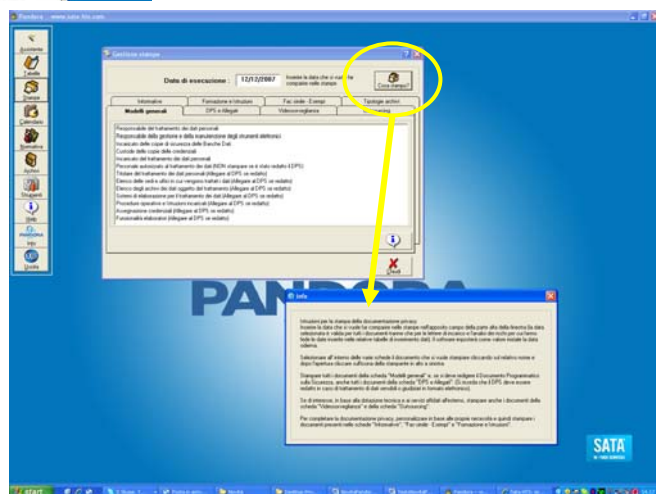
Pandora - www.sata-hts.com

Assistente
Tabelle
Stampe
Calendario
Normativa
Archivi
Strumenti
Help
PANDORA Info
Uscita

Gestione stampe

Data di esecuzione: 12/12/2007

Inserire la data che si vuole far comparire nelle stampe

Cosa stampo?

Informative | Formazione e Istruzioni | Fac simile - Esempi | Tipologie archivi
Modelli generali | DPS e Allegati | Videosorveglianza | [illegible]

Responsabile del trattamento dei dati personali
Responsabile della gestione e della manutenzione degli strumenti elettronici
Incaricato delle copie di sicurezza delle Banche Dati
Custode delle copie delle credenziali
Incaricato del trattamento dei dati personali
Personale autorizzato al trattamento dei dati (NON stampare se si è visto redatto il DPS)
Titolare del trattamento dei dati personali (Allegare al DPS se redatto)
Elenco delle sedi e uffici in cui vengono trattati i dati (Allegare al DPS se redatto)
Elenco degli archivi dei dati oggetto del trattamento (Allegare al DPS se redatto)
Sistemi di elaborazione per il trattamento dei dati (Allegare al DPS se redatto)
Procedure operative e Istruzioni incaricati (Allegare al DPS se redatto)
Assegnazione credenziali (Allegare al DPS se redatto)
Funzionalità elaboratori (Allegare al DPS se redatto)

Esci

PANDORA

Info

Istruzioni per la stampa della documentazione privacy:
Inserire la data che si vuole far comparire nelle stampe nell'apposito campo della parte alta della finestra (la data selezionata è valida per tutti i documenti tranne che per le lettere di incarico e l'analisi dei rischi per cui fanno fede le date inserite nelle relative tabelle di inserimento dati). Il software imposterà come valore iniziale la data odierna.

Selezionare all'interno delle varie schede il documento che si vuole stampare cliccando sul relativo nome e dopo l'apertura cliccare sull'icona della stampante in alto a sinistra.

Stampare tutti i documenti della scheda "Modelli generali" e, se si deve redigere il Documento Programmatico sulla Sicurezza, anche tutti i documenti della scheda "DPS e Allegati". (Si ricorda che il DPS deve essere redatto in caso di trattamento di dati sensibili o giudiziari in formato elettronico).

Se di interesse, in base alla dotazione tecnica e ai servizi affidati all'esterno, stampare anche i documenti della scheda "Videosorveglianza" e della scheda "Outsourcing".

Per completare la documentazione privacy, personalizzare in base alle proprie necessità e quindi stampare i documenti presenti nelle schede "Informative", "Fac simile - Esempi" e "Formazione e Istruzioni".

SATA

start